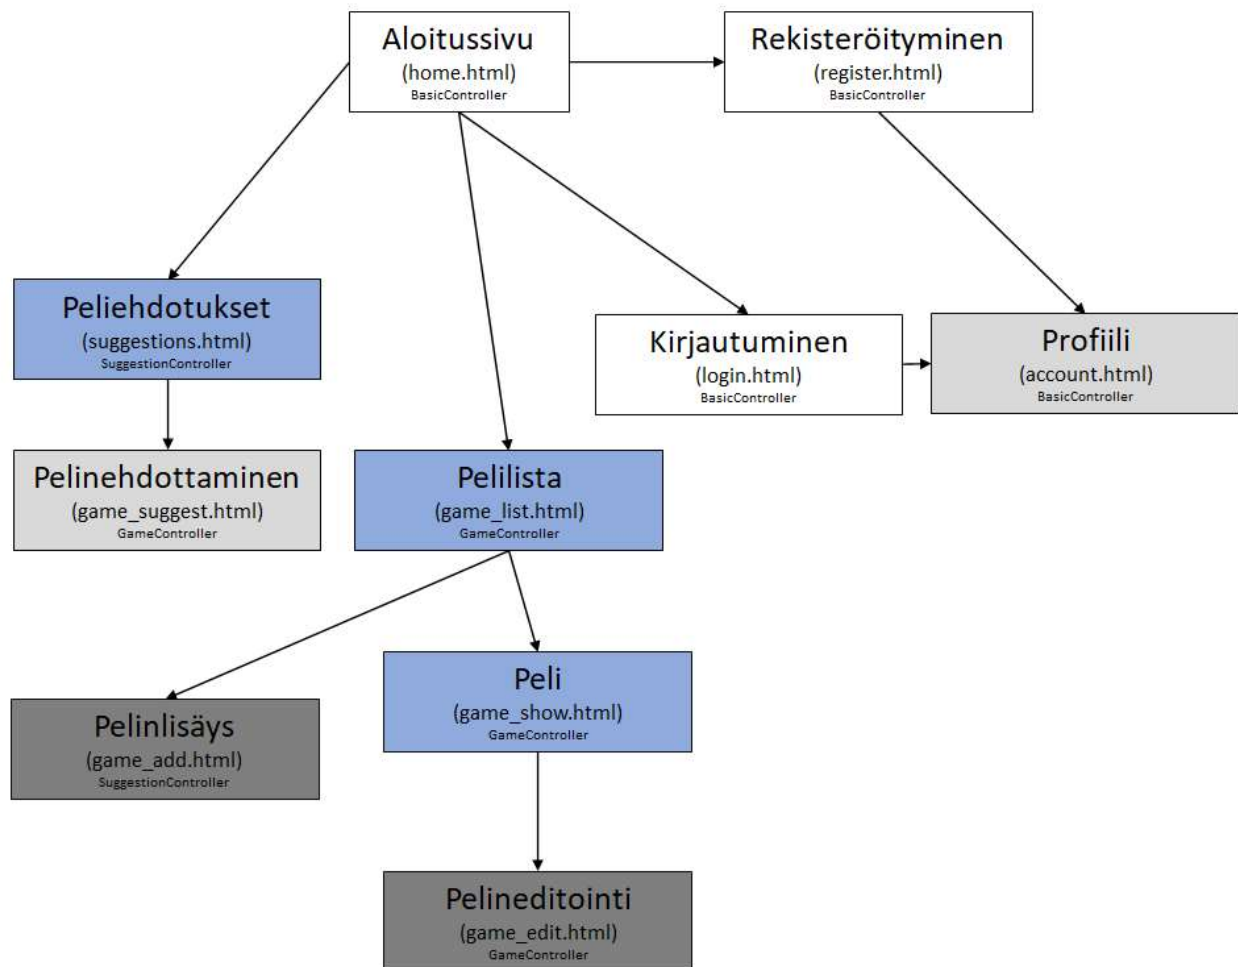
Aloitussivu
(home.html)
BasicController

Rekisteröityminen
(register.html)
BasicController

Peliehdotukset
(suggestions.html)
SuggestionController

Kirjautuminen
(login.html)
BasicController

Profiili
(account.html)
BasicController

Pelinehdottaminen
(game_suggest.html)
GameController

Pelilista
(game_list.html)
GameController

Pelinlisäys
(game_add.html)
SuggestionController

Peli
(game_show.html)
GameController

Pelineditointi
(game_edit.html)
GameController